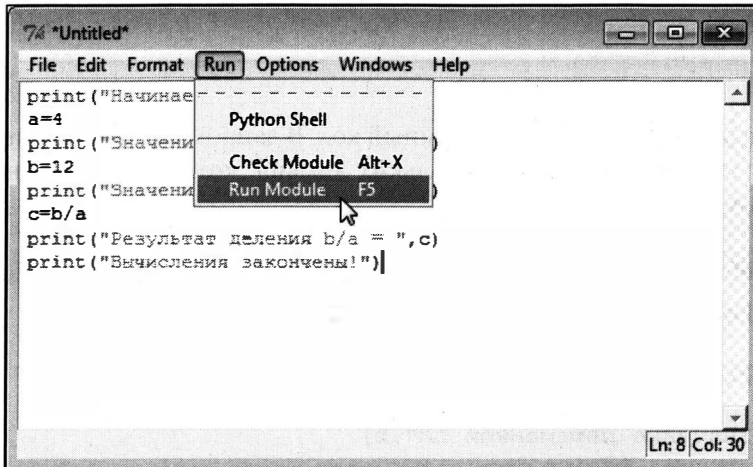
*Untitled*

File Edit Format Run Options Windows Help

Python Shell
Check Module Alt+X
Run Module F5

print("Начинае
a=4
print("Значени )
b=12
print("Значени )
c=b/a
print("Результат деления b/a = ",c)
print("Вычисления закончены!")

Ln: 8 Col: 30